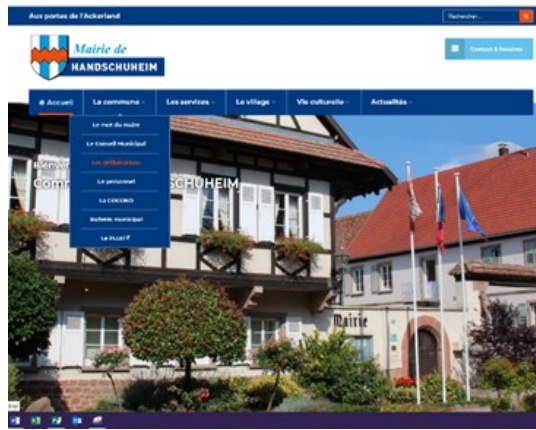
Aux portes de l'Ackerland

Rechercher...

Mairie de
HANDSCHUHEIM

Contact & horaires

Accueil
La commune
Les services
Le village
Vie culturelle
Actualités

Le mot du maire
Le Conseil Municipal
Les délibérations
Le personnel
La COCOKO
Bulletin municipal
Le PLUi?

Bienv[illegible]
Comm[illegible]SCHUHEIM

Mairie